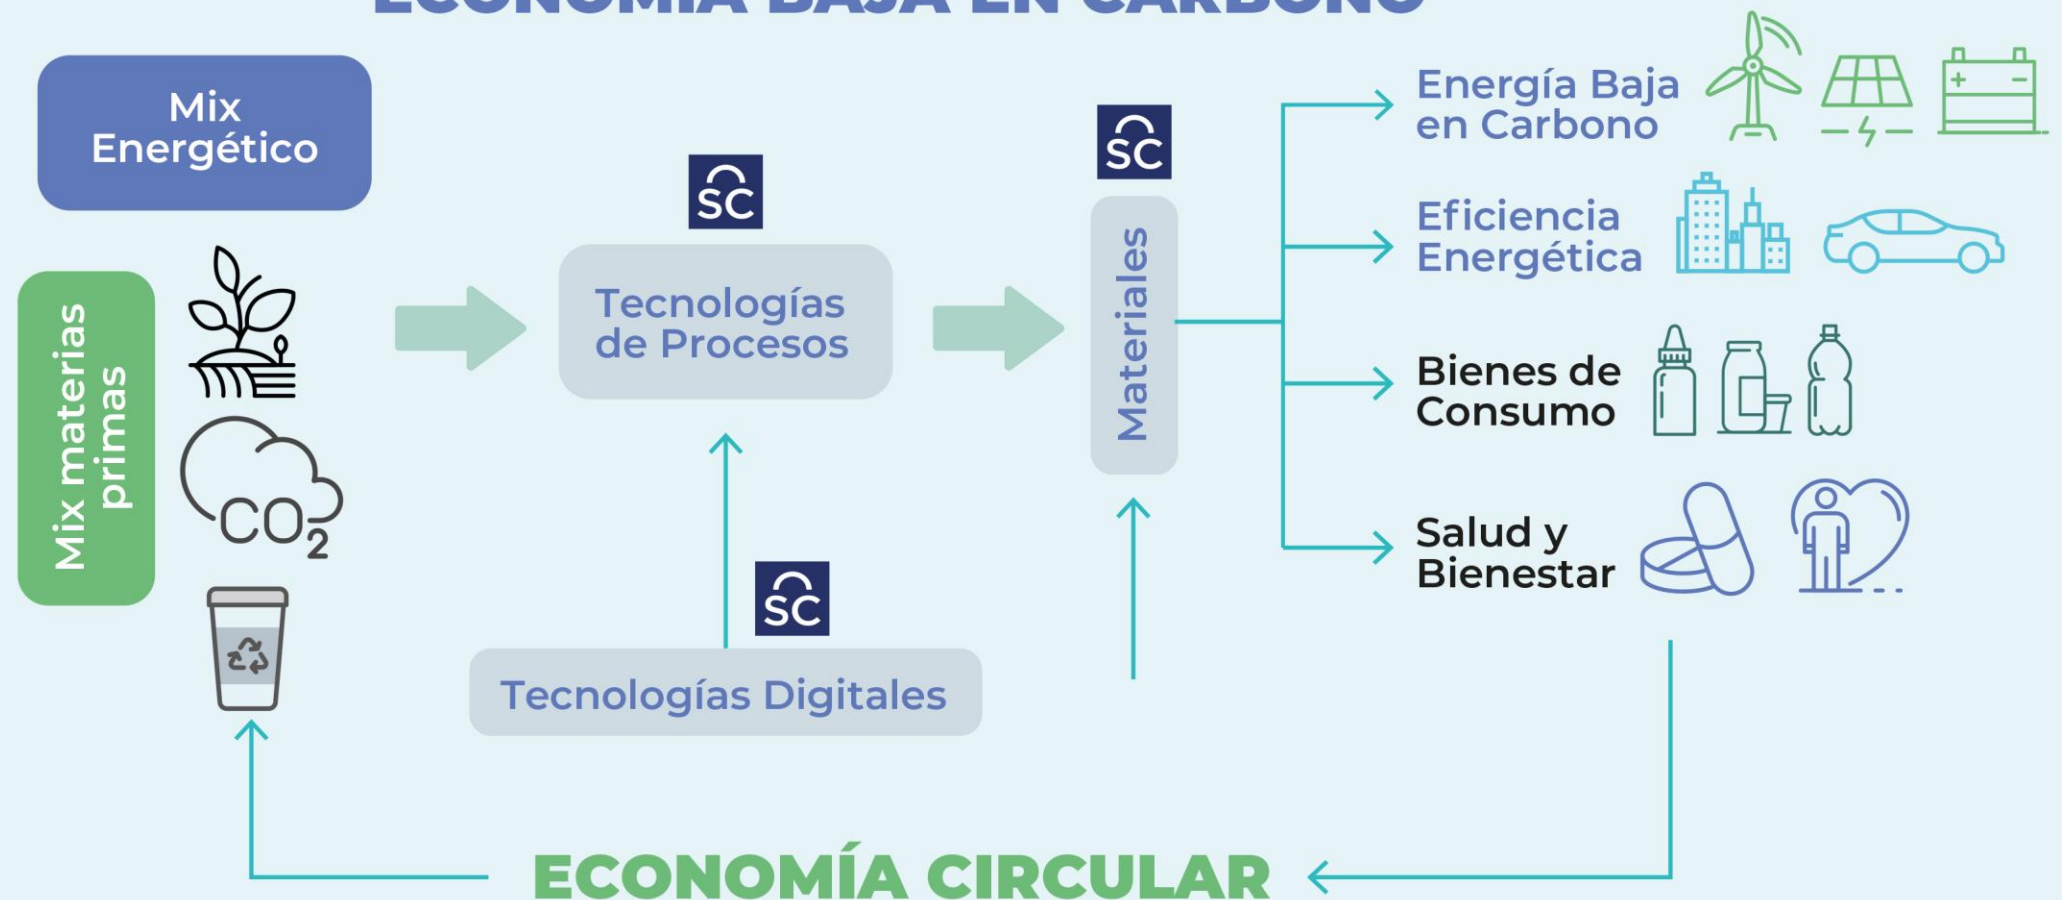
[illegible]

Mix Energético

Mix materias primas

$CO_2$

SC

Tecnologías de Procesos

SC

Tecnologías Digitales

SC

Materiales

Energía Baja en Carbono

Eficiencia Energética

Bienes de Consumo

Salud y Bienestar

ECONOMÍA CIRCULAR